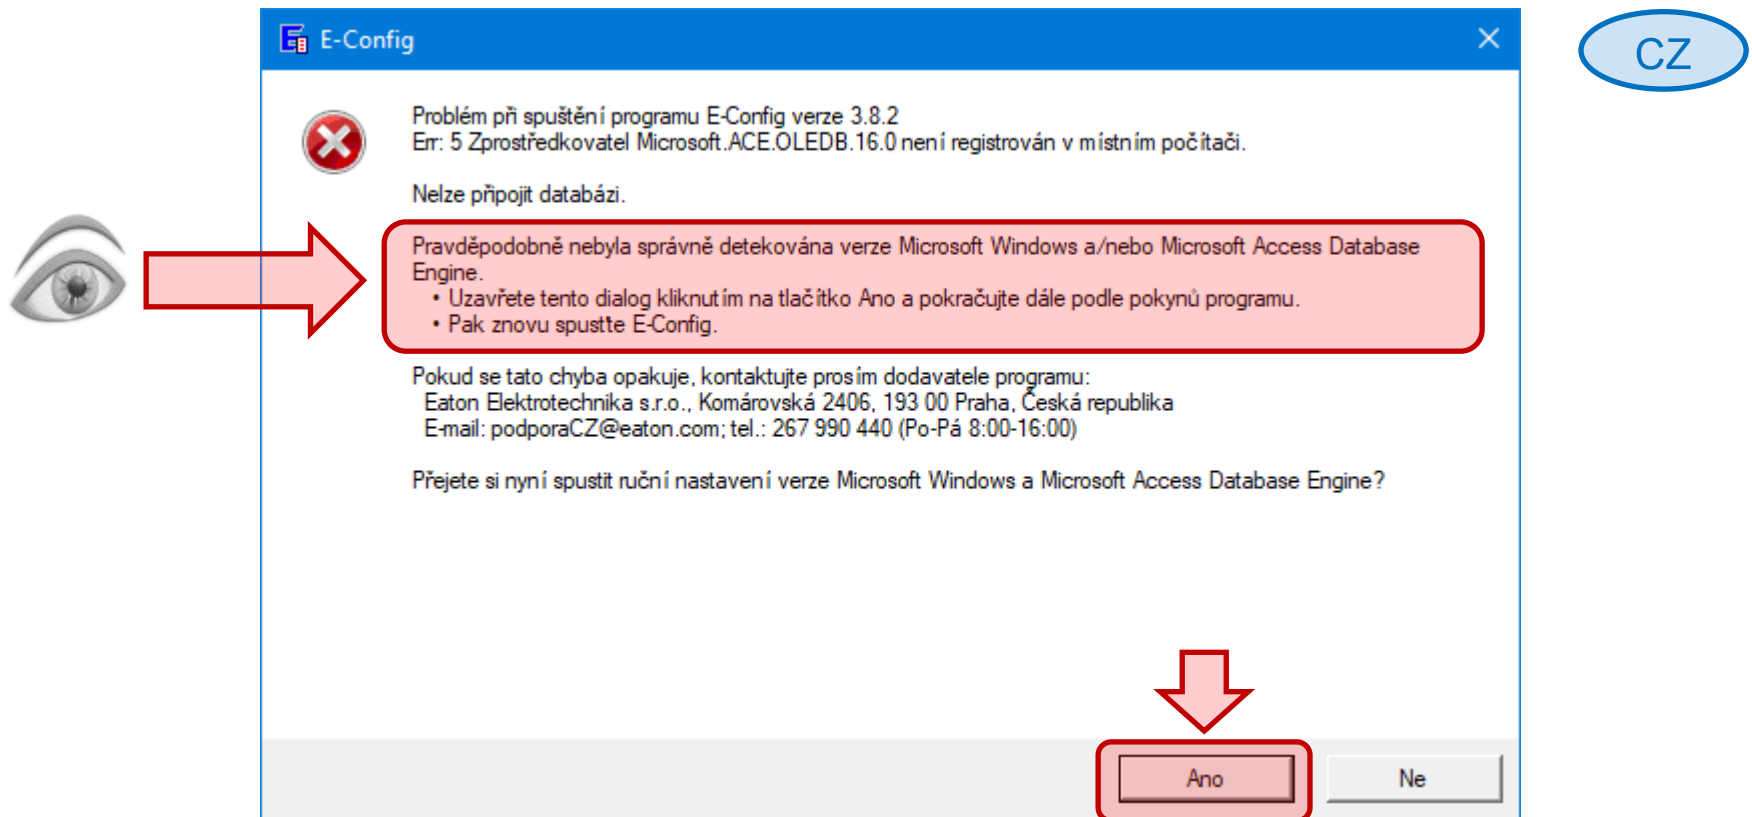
E-Config

CZ

Problém při spuštění programu E-Config verze 3.8.2
Err: 5 Zprostředkovatel Microsoft.ACE.OLEDB.16.0 není registrován v místním počítači.

Nelze připojit databázi.

Pravděpodobně nebyla správně detekována verze Microsoft Windows a/nebo Microsoft Access Database Engine.
• Uzavřete tento dialog kliknutím na tlačítko Ano a pokračujte dále podle pokynů programu.
• Pak znovu spustte E-Config.

Pokud se tato chyba opakuje, kontaktujte prosím dodavatele programu:
Eaton Elektrotechnika s.r.o., Komárovská 2406, 193 00 Praha, Česká republika
E-mail: podporaCZ@eaton.com; tel.: 267 990 440 (Po-Pá 8:00-16:00)

Přejete si nyní spustit ruční nastavení verze Microsoft Windows a Microsoft Access Database Engine?

Ano
Ne